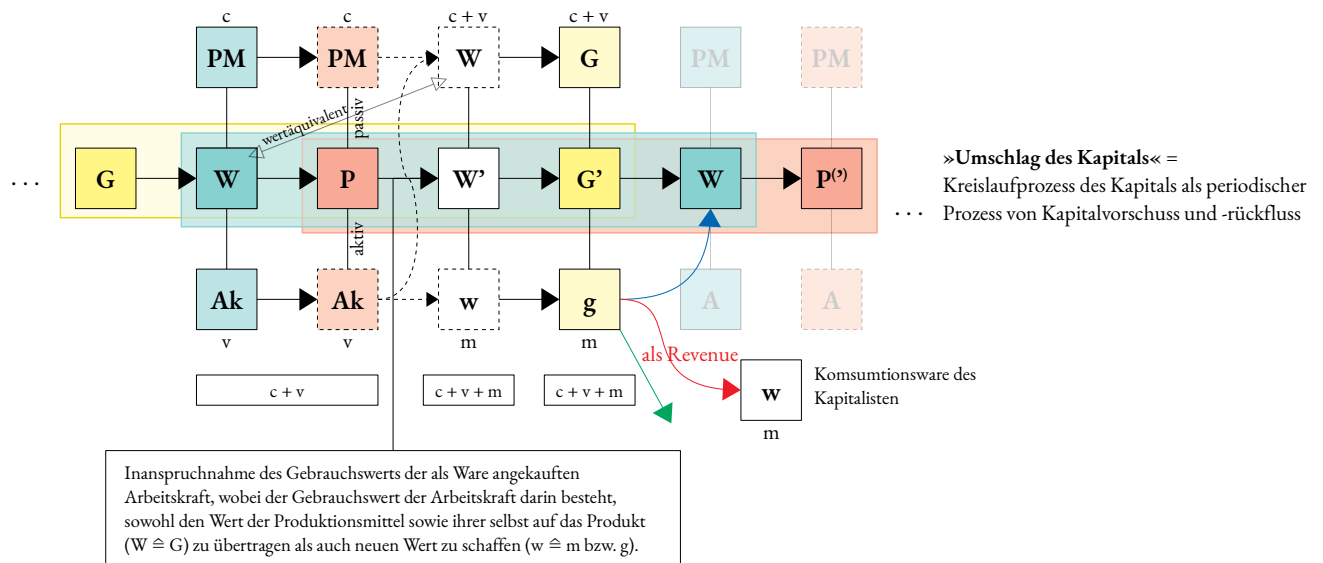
c c c + v c + v

PM PM W G PM PM

wertäquivalent

passiv

. . . G W P W' G' W P(')

aktiv

Ak Ak w g A A

v v m m

als Revenue

c + v c + v + m c + v + m

W

m

Komsumtionsware des Kapitalisten

»Umschlag des Kapitals« = Kreislaufprozess des Kapitals als periodischer . . . Prozess von Kapitalvorschuss und -rückfluss

Inanspruchnahme des Gebrauchswerts der als Ware angekauften Arbeitskraft, wobei der Gebrauchswert der Arbeitskraft darin besteht, sowohl den Wert der Produktionsmittel sowie ihrer selbst auf das Produkt (W $\hat{=}$ G) zu übertragen als auch neuen Wert zu schaffen (w $\hat{=}$ m bzw. g).